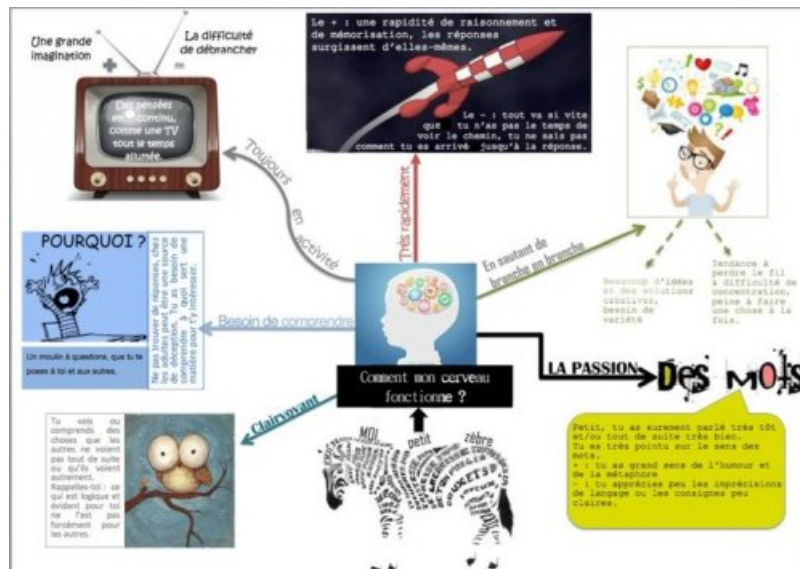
Une grande imagination

+

La difficulté de débrancher

−

Des pensées en continu, comme une TV tout le temps allumée.

Le + : une rapidité de raisonnement et de mémorisation, les réponses surgissent d'elles-mêmes.

Le - : tout va si vite que tu n'as pas le temps de voir le chemin, tu ne sais pas comment tu es arrivé jusqu'à la réponse.

Toujours en activité

Très rapidement

En sautant de branche en branche

Beaucoup d'idées et des solutions créatives, besoin de variété

Tendance à perdre le fil à difficulté de concentration, peine à faire une chose à la fois.

POURQUOI ?

Un moulin à questions, que tu te poses à toi et aux autres.

Ne pas trouver de réponses, chez les autres peut être une source de déception. Tu as besoin de comprendre ce qui sert une matière pour t'y intéresser.

Besoin de comprendre

Comment mon cerveau fonctionne ?

LA PASSION

Des mots

Petit, tu as surement parlé très tôt et/ou tout de suite très bien. Tu es très pointu sur le sens des mots.
+ : tu as grand sens de l'humour et de la métaphore
- : tu apprécies peu les imprécisions de langage ou les consignes peu claires.

Clairvoyant

Tu vois ou comprends des choses que les autres ne voient pas tout de suite ou qu'ils voient autrement. Rappelles-toi : ce qui est logique et évident pour toi ne l'est pas forcément pour les autres.

MOI petit zèbre

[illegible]